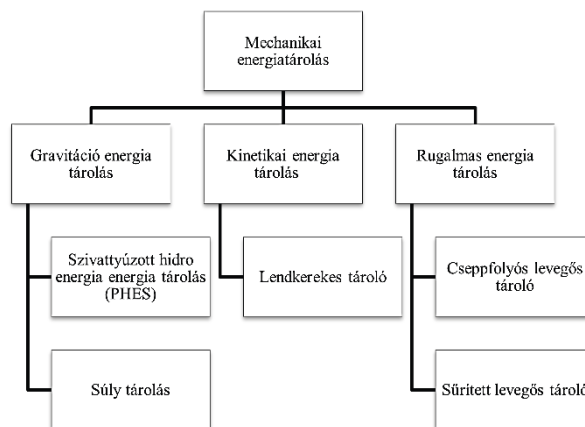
Mechanikai energiatárolás

Gravitáció energia tárolás

Kinetikai energia tárolás

Rugalmas energia tárolás

Szivattyúzott hidro energia energia tárolás (PHES)

Lendkerekes tároló

Cseppfolyós levegős tároló

Súly tárolás

Sűrített levegős tároló